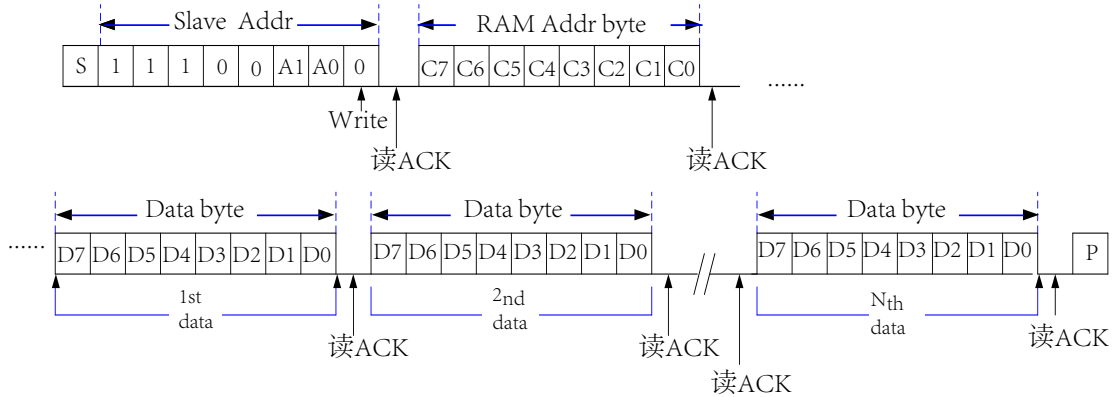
Slave Addr

RAM Addr byte

| S | 1 | 1 | 1 | 0 | 0 | A1 | A0 | 0 |
|---|---|---|---|---|---|---|---|---|

| C7 | C6 | C5 | C4 | C3 | C2 | C1 | C0 |
|---|---|---|---|---|---|---|---|

......

Write

读ACK

读ACK

Data byte

Data byte

Data byte

......

| D7 | D6 | D5 | D4 | D3 | D2 | D1 | D0 |
|---|---|---|---|---|---|---|---|

| D7 | D6 | D5 | D4 | D3 | D2 | D1 | D0 |
|---|---|---|---|---|---|---|---|

| D7 | D6 | D5 | D4 | D3 | D2 | D1 | D0 |
|---|---|---|---|---|---|---|---|

P

1st data

2nd data

Nth data

读ACK

读ACK

读ACK

读ACK